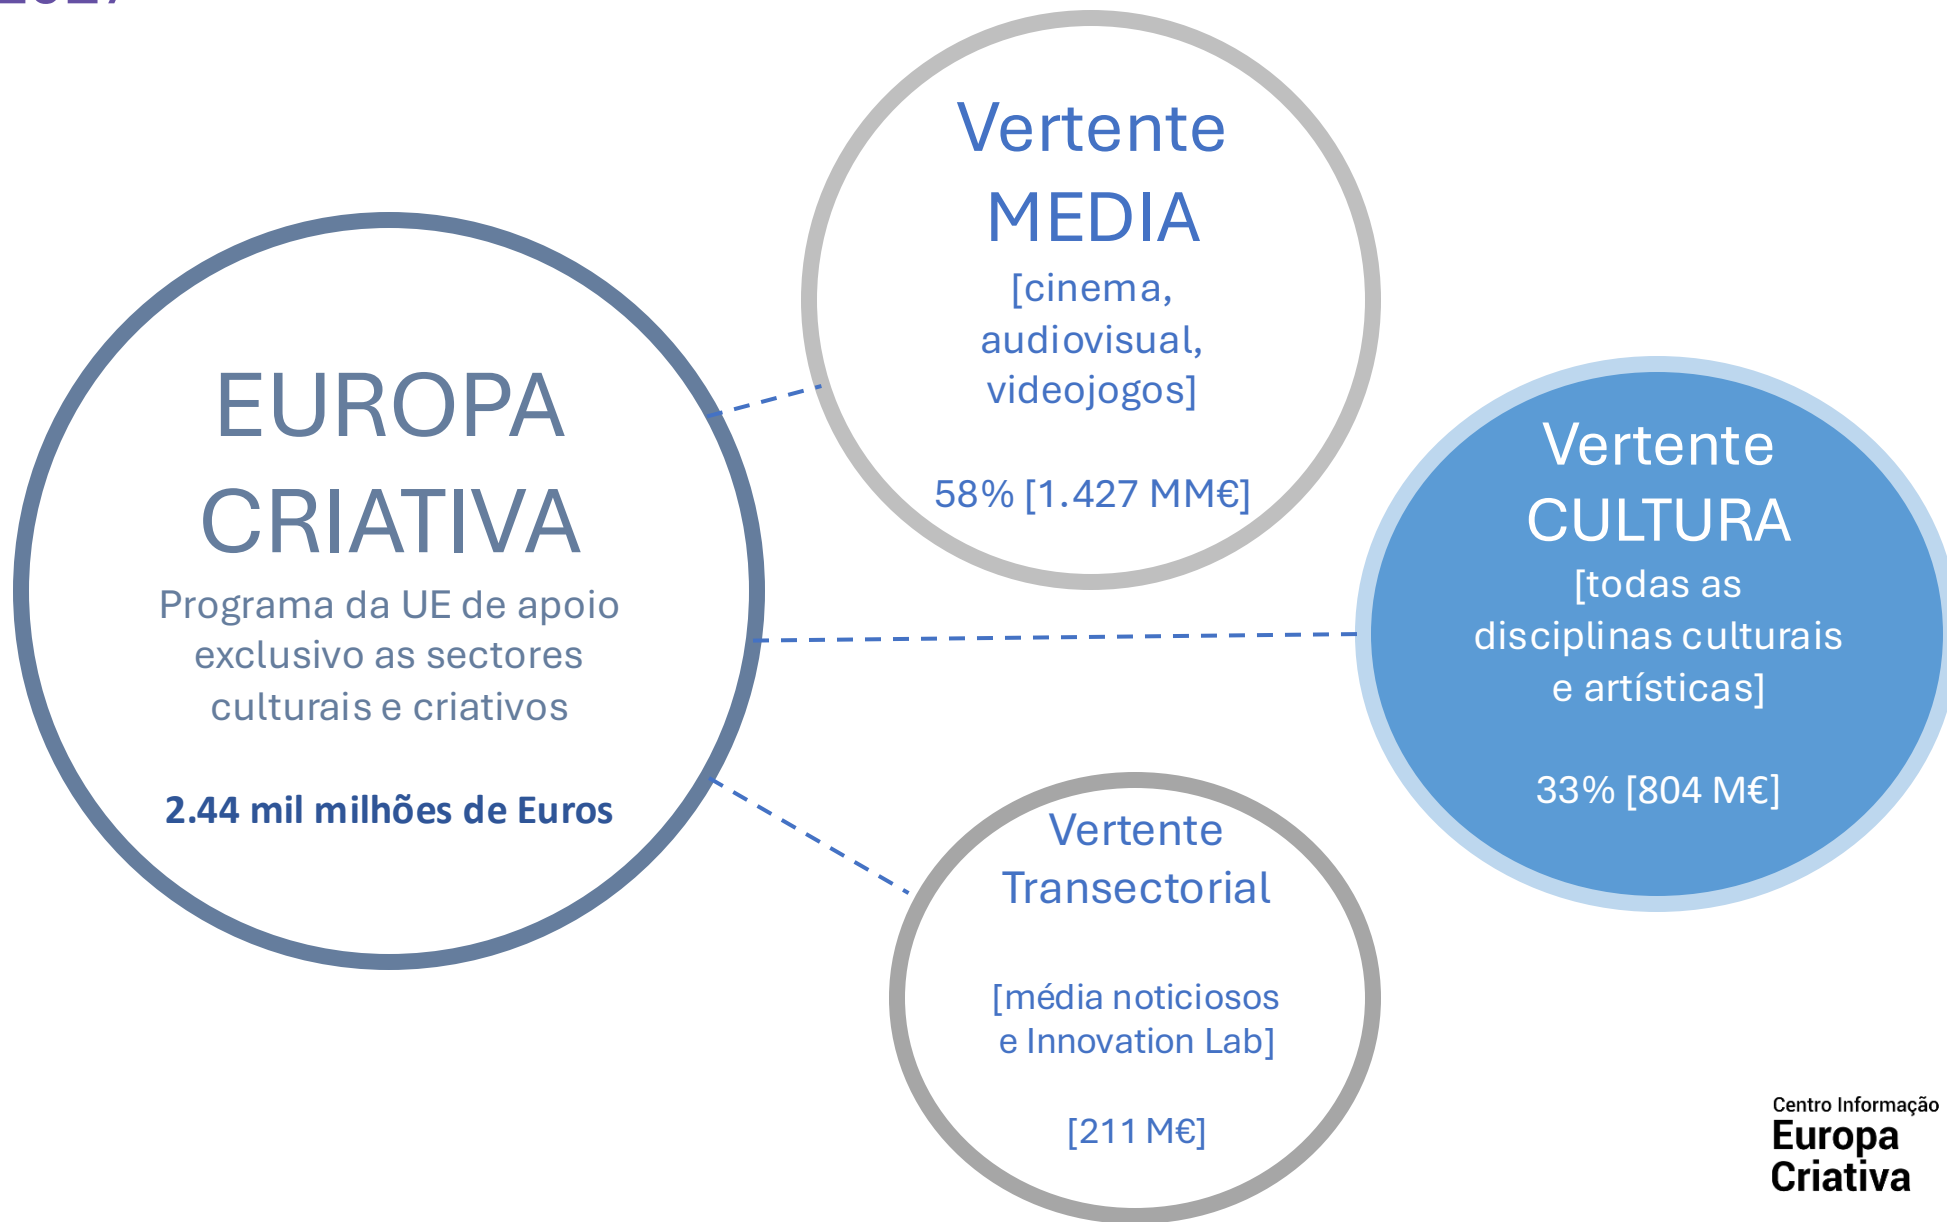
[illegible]

EUROPA CRIATIVA
Programa da UE de apoio exclusivo as sectores culturais e criativos

2.44 mil milhões de Euros

Vertente MEDIA
[cinema, audiovisual, videojogos]

58% [1.427 MM€]

Vertente CULTURA
[todas as disciplinas culturais e artísticas]

33% [804 M€]

Vertente Transectorial

[média noticiosos e Innovation Lab]

[211 M€]

Centro Informação
Europa
Criativa